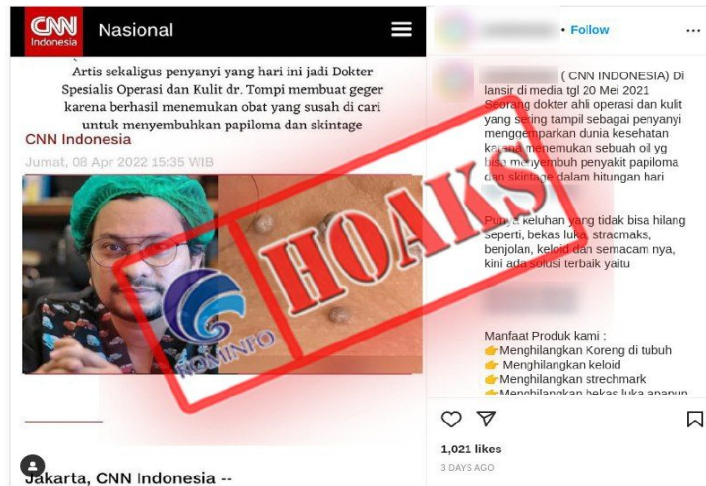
CNN Indonesia Nasional

Artis sekaligus penyanyi yang hari ini jadi Dokter Spesialis Operasi dan Kulit dr. Tompi membuat geger karena berhasil menemukan obat yang susah di cari untuk menyembuhkan papiloma dan skintage

CNN Indonesia

Jumat, 08 Apr 2022 15:35 WIB

HOAKS

KOMINFO

Jakarta, CNN Indonesia --

• Follow

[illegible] ( CNN INDONESIA) Di lansir di media tgl 20 Mei 2021 Seorang dokter ahli operasi dan kulit yang sering tampil sebagai penyanyi mengemparkan dunia kesehatan karena menemukan sebuah oil yg bisa menyembuh penyakit papiloma dan skirtage dalam hitungan hari

Punya keluhan yang tidak bisa hilang seperti, bekas luka, stracmaks, benjolan, keloid dan semacam nya, kini ada solusi terbaik yaitu

Manfaat Produk kami :
👉Menghilangkan Koreng di tubuh
👉 Menghilangkan keloid
👉Menghilangkan strechmark
👉Menghilangkan bekas luka apapun

1,021 likes

3 DAYS AGO